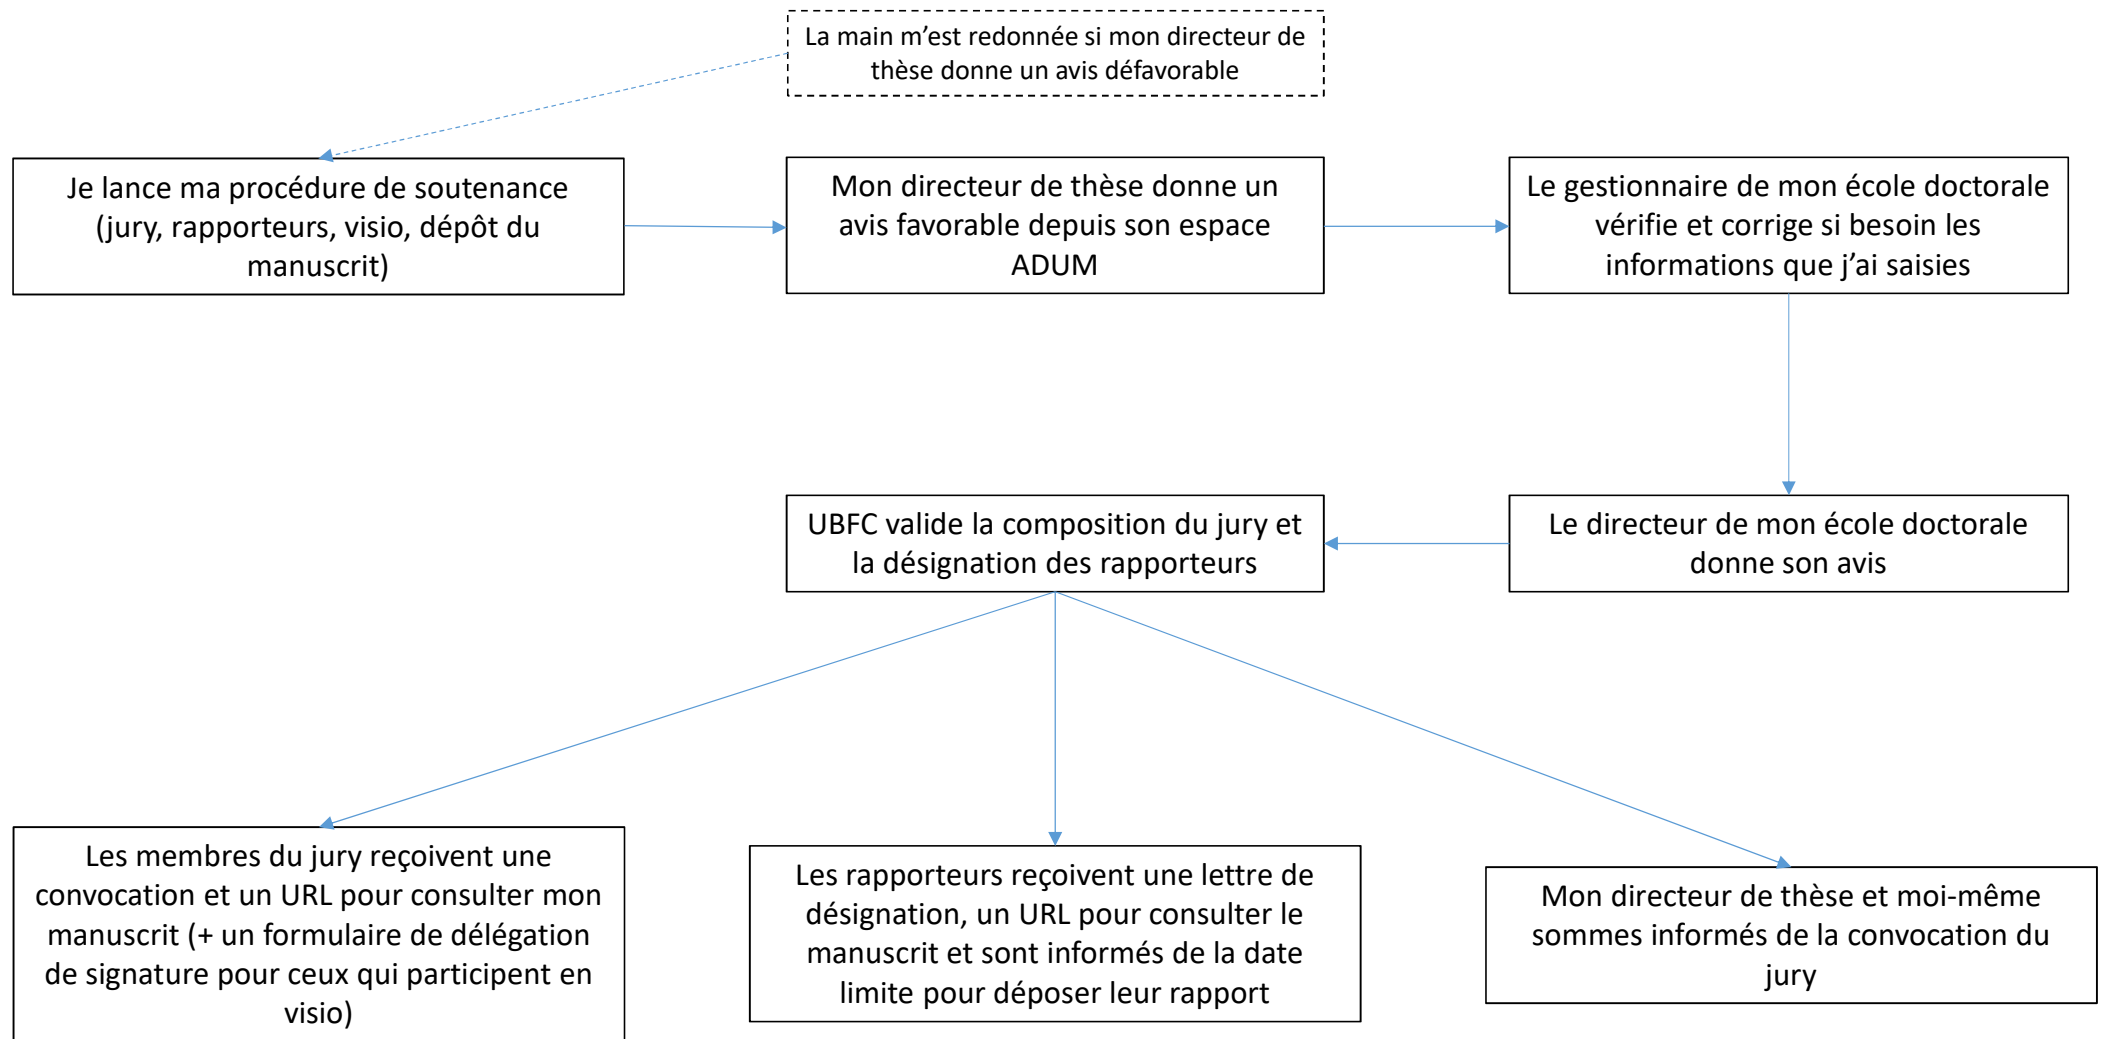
La main m'est redonnée si mon directeur de thèse donne un avis défavorable

Je lance ma procédure de soutenance (jury, rapporteurs, visio, dépôt du manuscrit)

Mon directeur de thèse donne un avis favorable depuis son espace ADUM

Le gestionnaire de mon école doctorale vérifie et corrige si besoin les informations que j'ai saisies

Le directeur de mon école doctorale donne son avis

UBFC valide la composition du jury et la désignation des rapporteurs

Les membres du jury reçoivent une convocation et un URL pour consulter mon manuscrit (+ un formulaire de délégation de signature pour ceux qui participent en visio)

Les rapporteurs reçoivent une lettre de désignation, un URL pour consulter le manuscrit et sont informés de la date limite pour déposer leur rapport

Mon directeur de thèse et moi-même sommes informés de la convocation du jury